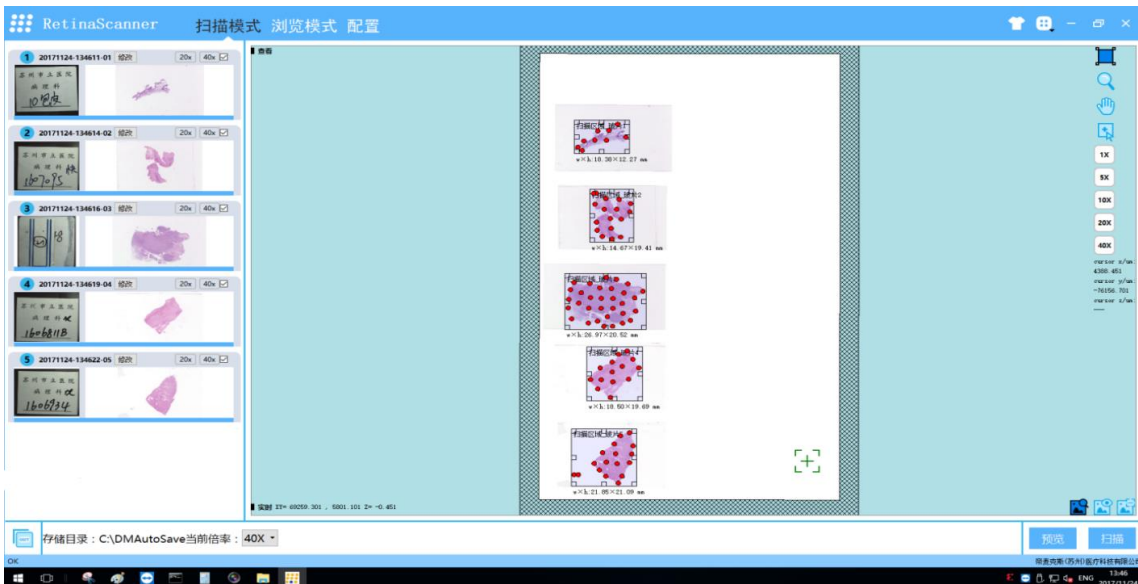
RetinaScanner 扫描模式 浏览模式 配置

1 20171124-134611-01 修改 20x 40x
2 20171124-134614-02 修改 20x 40x
3 20171124-134616-03 修改 20x 40x
4 20171124-134619-04 修改 20x 40x
5 20171124-134622-05 修改 20x 40x

查看

扫描区域 1
w×h:10.38×12.27 mm

扫描区域 2
w×h:14.07×19.41 mm

扫描区域 3
w×h:26.97×20.52 mm

扫描区域 4
w×h:18.50×19.69 mm

扫描区域 5
w×h:21.05×21.09 mm

1X
5X
10X
20X
40X

cursor x/um:
4388.451
cursor y/um:
-76156.701
cursor z/um:

实时 XY= 69259.301 , 5801.101 Z= -0.451

存储目录：C:\DMAutoSave当前倍率：40X

预览 扫描

OK

ENG 13:46